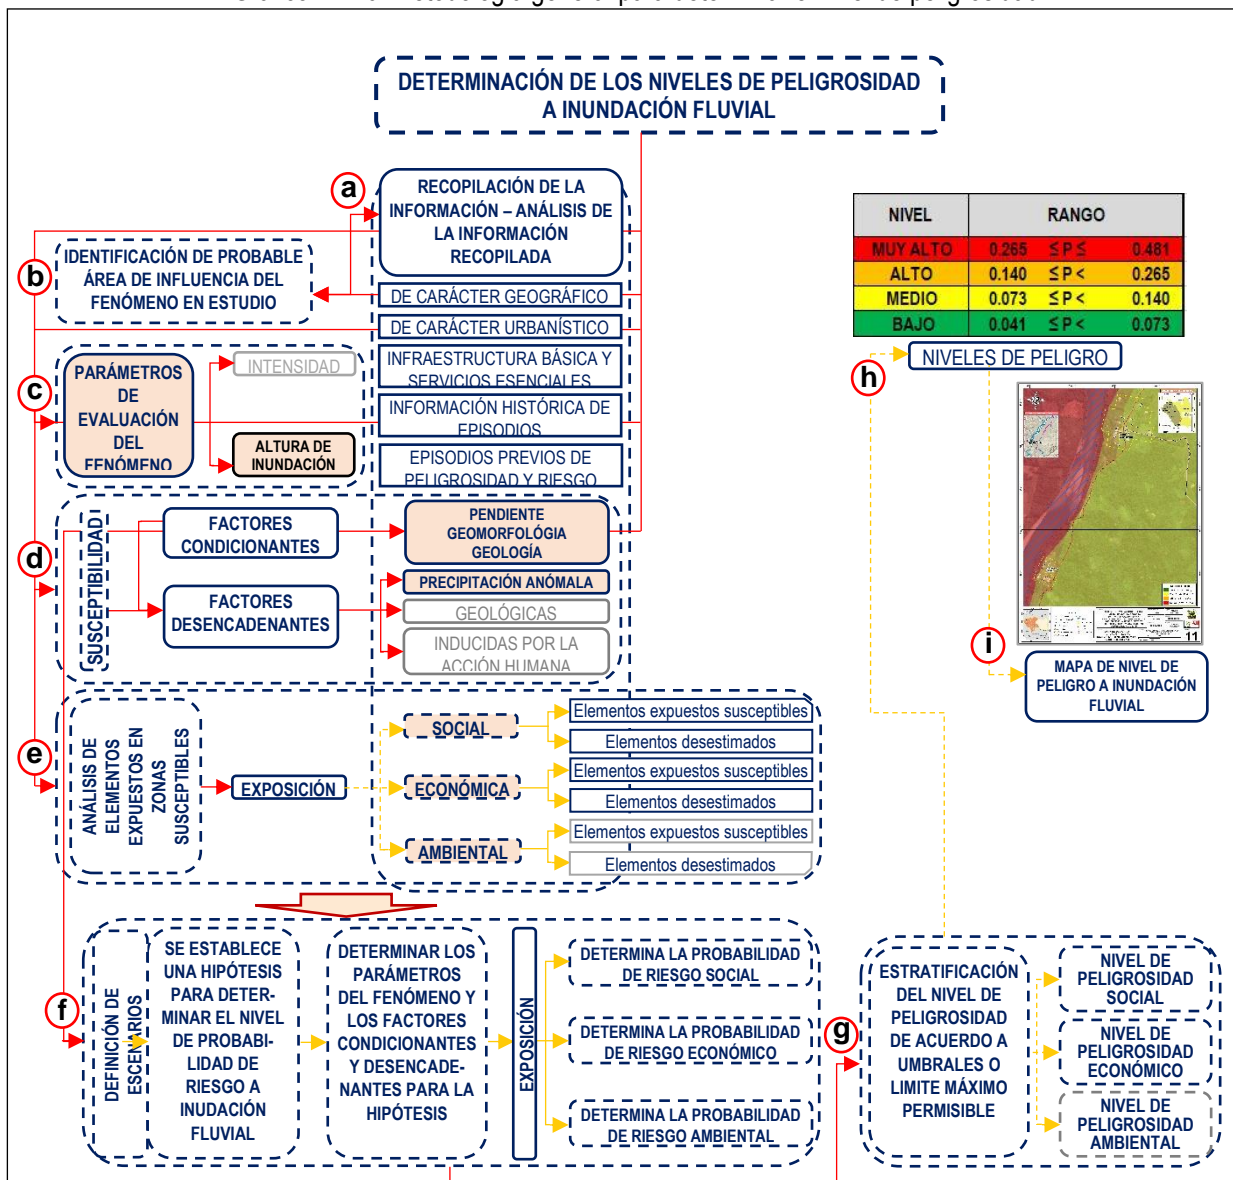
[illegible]

DETERMINACIÓN DE LOS NIVELES DE PELIGROSIDAD A INUNDACIÓN FLUVIAL

a

RECOPILACIÓN DE LA INFORMACIÓN – ANÁLISIS DE LA INFORMACIÓN RECOPILADA

b

IDENTIFICACIÓN DE PROBABLE ÁREA DE INFLUENCIA DEL FENÓMENO EN ESTUDIO

DE CARÁCTER GEOGRÁFICO

DE CARÁCTER URBANÍSTICO

INFRAESTRUCTURA BÁSICA Y SERVICIOS ESENCIALES

INFORMACIÓN HISTÓRICA DE EPISODIOS

EPISODIOS PREVIOS DE PELIGROSIDAD Y RIESGO

c

PARÁMETROS DE EVALUACIÓN DEL FENÓMENO

INTENSIDAD

ALTURA DE INUNDACIÓN

| NIVEL | RANGO |
|---|---|
| MUY ALTO | 0.265 ≤ P ≤ 0.481 |
| ALTO | 0.140 ≤ P < 0.265 |
| MEDIO | 0.073 ≤ P < 0.140 |
| BAJO | 0.041 ≤ P < 0.073 |

NIVELES DE PELIGRO

h

11

i

MAPA DE NIVEL DE PELIGRO A INUNDACIÓN FLUVIAL

d

SUSCEPTIBILIDAD

FACTORES CONDICIONANTES

FACTORES DESENCADENANTES

PENDIENTE GEOMORFOLOGÍA GEOLOGÍA

PRECIPITACIÓN ANÓMALA

GEOLÓGICAS

INDUCIDAS POR LA ACCIÓN HUMANA

e

ANÁLISIS DE ELEMENTOS EXPUESTOS EN ZONAS SUSCEPTIBLES

EXPOSICIÓN

SOCIAL

ECONÓMICA

AMBIENTAL

Elementos expuestos susceptibles

Elementos desestimados

Elementos expuestos susceptibles

Elementos desestimados

Elementos expuestos susceptibles

Elementos desestimados

f

DEFINICIÓN DE ESCENARIOS

SE ESTABLECE UNA HIPÓTESIS PARA DETERMINAR EL NIVEL DE PROBABILIDAD DE RIESGO A INUDACIÓN FLUVIAL

DETERMINAR LOS PARÁMETROS DEL FENÓMENO Y LOS FACTORES CONDICIONANTES Y DESENCADENANTES PARA LA HIPÓTESIS

EXPOSICIÓN

DETERMINA LA PROBABILIDAD DE RIESGO SOCIAL

DETERMINA LA PROBABILIDAD DE RIESGO ECONÓMICO

DETERMINA LA PROBABILIDAD DE RIESGO AMBIENTAL

g

ESTRATIFICACIÓN DEL NIVEL DE PELIGROSIDAD DE ACUERDO A UMBRALES O LIMITE MÁXIMO PERMISIBLE

NIVEL DE PELIGROSIDAD SOCIAL

NIVEL DE PELIGROSIDAD ECONÓMICO

NIVEL DE PELIGROSIDAD AMBIENTAL